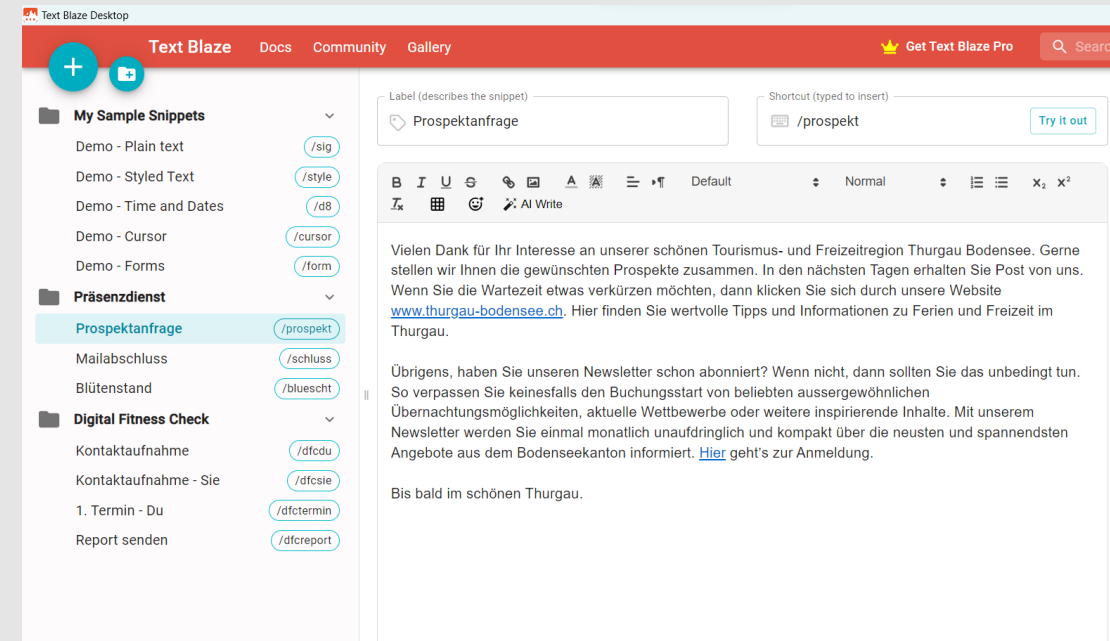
Text Blaze Desktop

Text Blaze Docs Community Gallery

Get Text Blaze Pro

Searc

My Sample Snippets
Demo - Plain text /sig
Demo - Styled Text /style
Demo - Time and Dates /d8
Demo - Cursor /cursor
Demo - Forms /form

Präsenzdienst
Prospektanfrage /prospekt
Mailabschluss /schluss
Blütenstand /bluescht

Digital Fitness Check
Kontaktaufnahme /dfcdu
Kontaktaufnahme - Sie /dfcsie
1. Termin - Du /dfctermin
Report senden /dfcreport

Label (describes the snippet)
Prospektanfrage

Shortcut (typed to insert)
/prospekt

Try it out

B I U S Default Normal $x_2$ $x^2$

AI Write

Vielen Dank für Ihr Interesse an unserer schönen Tourismus- und Freizeitregion Thurgau Bodensee. Gerne stellen wir Ihnen die gewünschten Prospekte zusammen. In den nächsten Tagen erhalten Sie Post von uns. Wenn Sie die Wartezeit etwas verkürzen möchten, dann klicken Sie sich durch unsere Website www.thurgau-bodensee.ch. Hier finden Sie wertvolle Tipps und Informationen zu Ferien und Freizeit im Thurgau.

Übrigens, haben Sie unseren Newsletter schon abonniert? Wenn nicht, dann sollten Sie das unbedingt tun. So verpassen Sie keinesfalls den Buchungsstart von beliebten aussergewöhnlichen Übernachtungsmöglichkeiten, aktuelle Wettbewerbe oder weitere inspirierende Inhalte. Mit unserem Newsletter werden Sie einmal monatlich unaufdringlich und kompakt über die neusten und spannendsten Angebote aus dem Bodenseekanton informiert. Hier geht's zur Anmeldung.

Bis bald im schönen Thurgau.